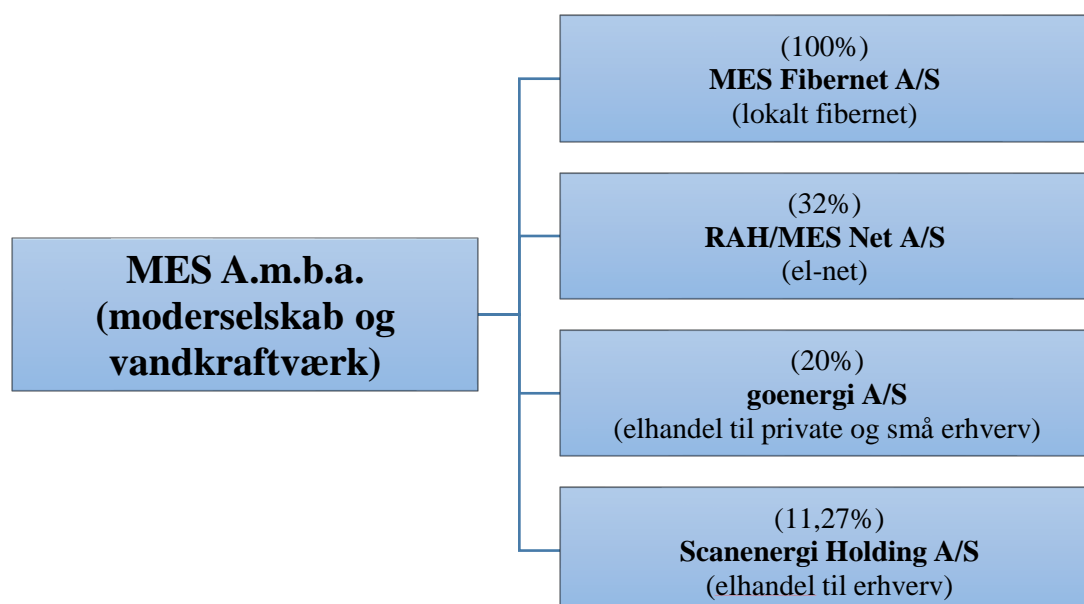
MES A.m.b.a.
(moderselskab og vandkraftværk)

(100%)
MES Fibernet A/S
(lokalt fibernet)

(32%)
RAH/MES Net A/S
(el-net)

(20%)
goenergi A/S
(elhandel til private og små erhverv)

(11,27%)
Scanenergi Holding A/S
(elhandel til erhverv)